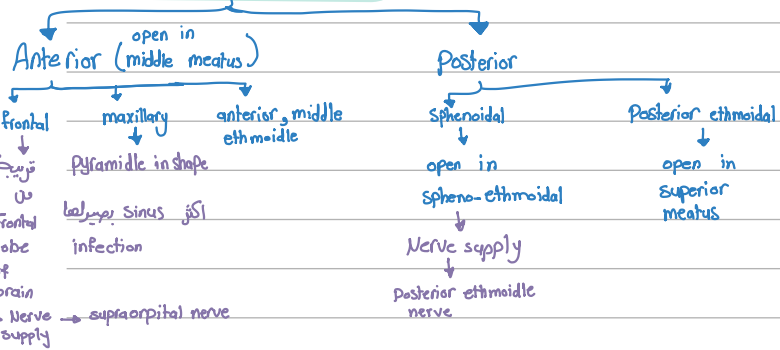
Anterior (open in middle meatus)

Posterior

frontal

maxillary

anterior, middle ethmoidle

Sphenoidal

Posterior ethmoidal

قريبة من frontal lobe of brain

Nerve supply → supraorpital nerve

Pyramidle in shape

اكثر sinus بصيرلها infection

open in spheno-ethmoidal

Nerve supply

Posterior ethmoidle nerve

open in superior meatus